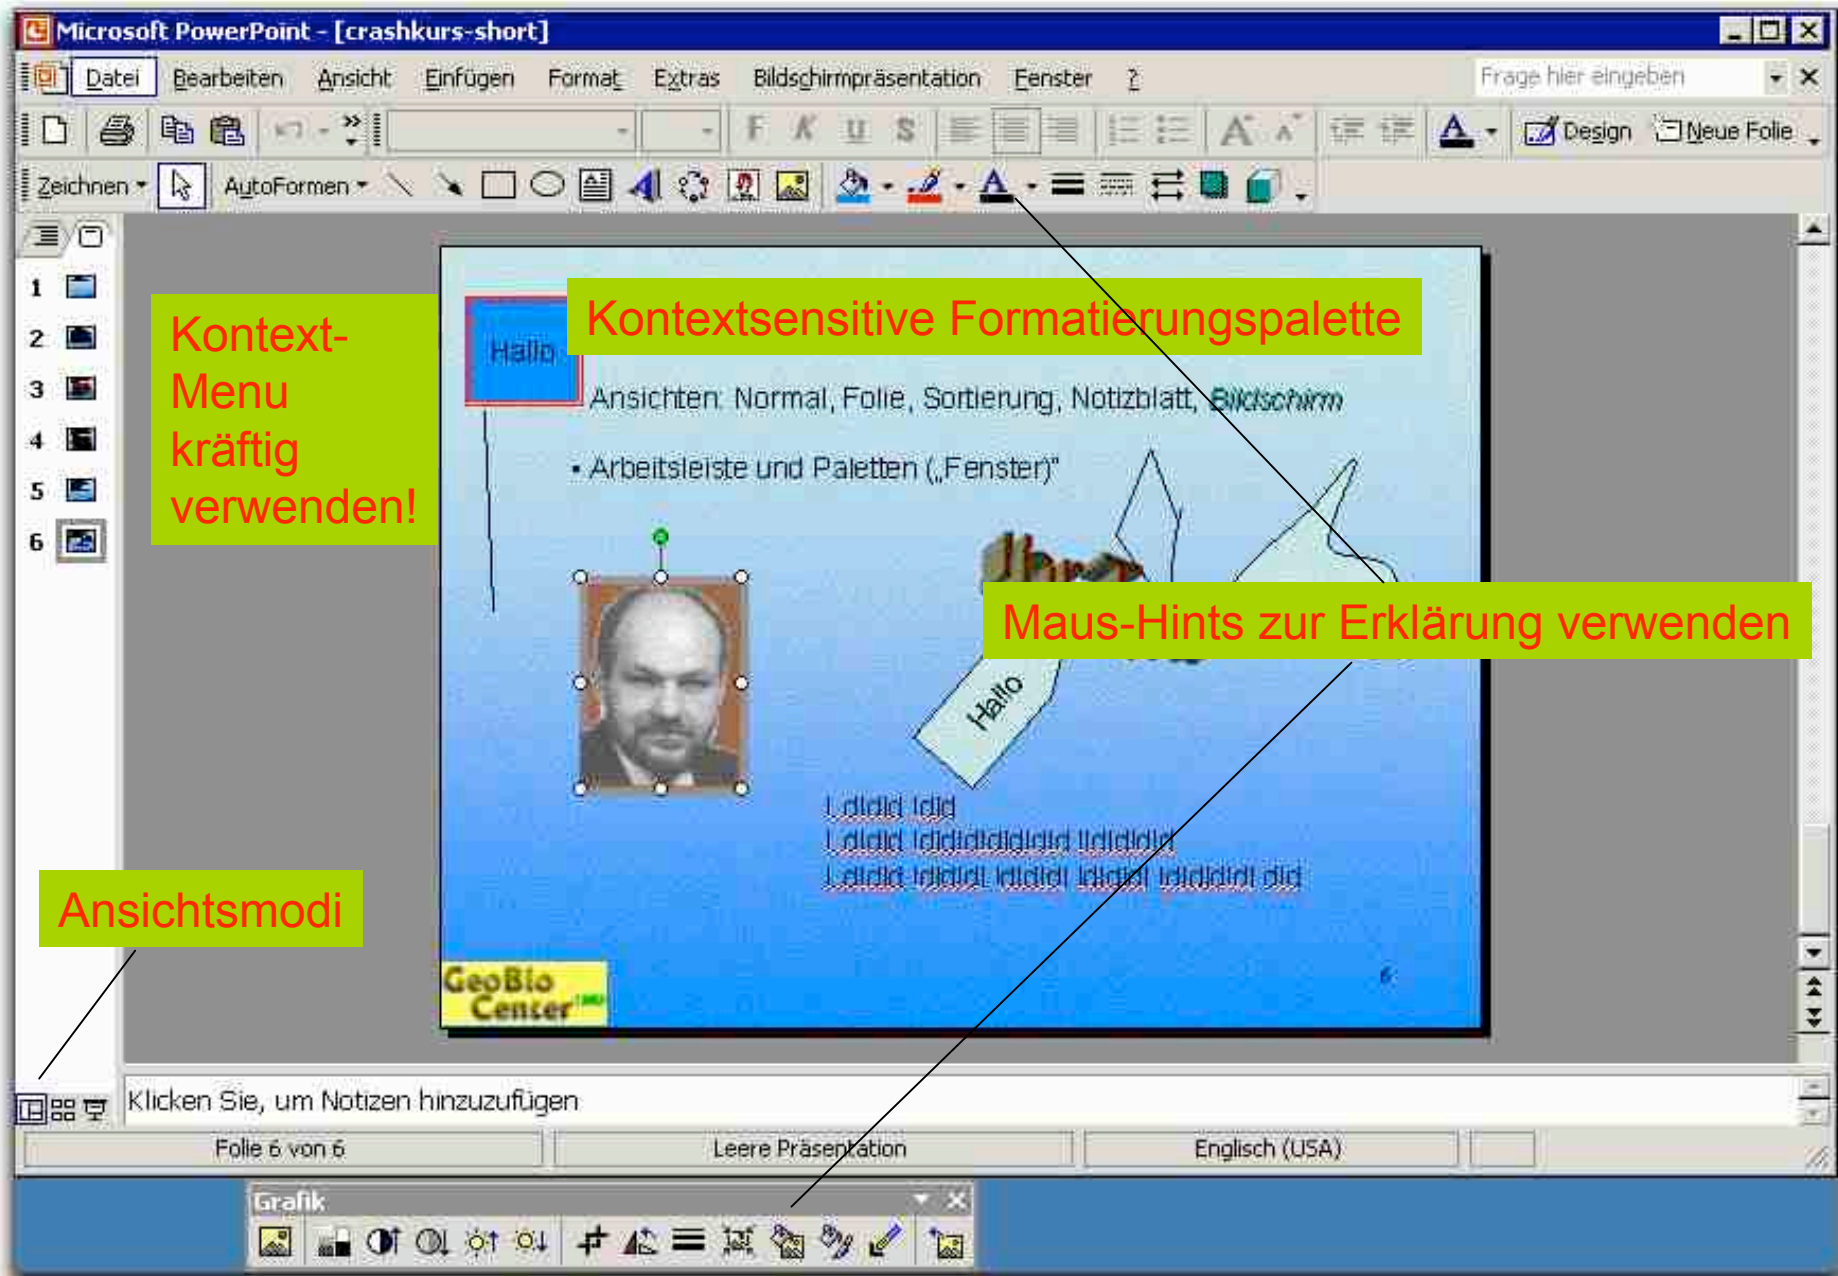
Microsoft PowerPoint - [crashkurs-short]

Datei Bearbeiten Ansicht Einfügen Format Extras Bildschirmpräsentation Fenster ?

Frage hier eingeben

F K U S

Design Neue Folie

Zeichnen AutoFormen

1
2
3
4
5
6

Kontext-Menu kräftig verwenden!

Kontextsensitive Formatierungspalette

Hallo

Ansichten: Normal, Folie, Sortierung, Notizblatt, Bildschirm

• Arbeitsleiste und Paletten („Fenster)"

Maus-Hints zur Erklärung verwenden

Hallo

Ldldld ldld
Ldldld ldldldldldldld lldldldld
Lldldld ldldldl ldldldl ldldl ldldldldl dld

Ansichtsmodi

GeoBio Center

6

Klicken Sie, um Notizen hinzuzufügen

Folie 6 von 6

Leere Präsentation

Englisch (USA)

Grafik